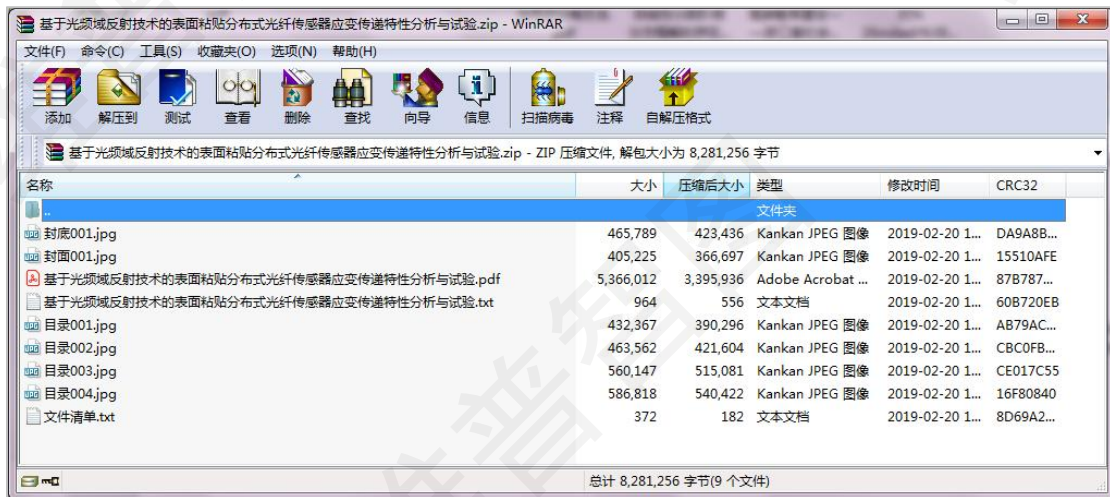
基于光频域反射技术的表面粘贴分布式光纤传感器应变传递特性分析与试验.zip - WinRAR

文件(F) 命令(C) 工具(S) 收藏夹(O) 选项(N) 帮助(H)

添加 解压到 测试 查看 删除 查找 向导 信息 扫描病毒 注释 自解压格式

基于光频域反射技术的表面粘贴分布式光纤传感器应变传递特性分析与试验.zip - ZIP 压缩文件, 解包大小为 8,281,256 字节

| 名称 | 大小 | 压缩后大小 | 类型 | 修改时间 | CRC32 |
|---|---|---|---|---|---|
| .. | | | 文件夹 | | |
| 封底001.jpg | 465,789 | 423,436 | Kankan JPEG 图像 | 2019-02-20 1... | DA9A8B... |
| 封面001.jpg | 405,225 | 366,697 | Kankan JPEG 图像 | 2019-02-20 1... | 15510AFE |
| 基于光频域反射技术的表面粘贴分布式光纤传感器应变传递特性分析与试验.pdf | 5,366,012 | 3,395,936 | Adobe Acrobat ... | 2019-02-20 1... | 87B787... |
| 基于光频域反射技术的表面粘贴分布式光纤传感器应变传递特性分析与试验.txt | 964 | 556 | 文本文档 | 2019-02-20 1... | 60B720EB |
| 目录001.jpg | 432,367 | 390,296 | Kankan JPEG 图像 | 2019-02-20 1... | AB79AC... |
| 目录002.jpg | 463,562 | 421,604 | Kankan JPEG 图像 | 2019-02-20 1... | CBC0FB... |
| 目录003.jpg | 560,147 | 515,081 | Kankan JPEG 图像 | 2019-02-20 1... | CE017C55 |
| 目录004.jpg | 586,818 | 540,422 | Kankan JPEG 图像 | 2019-02-20 1... | 16F80840 |
| 文件清单.txt | 372 | 182 | 文本文档 | 2019-02-20 1... | 8D69A2... |

总计 8,281,256 字节(9 个文件)